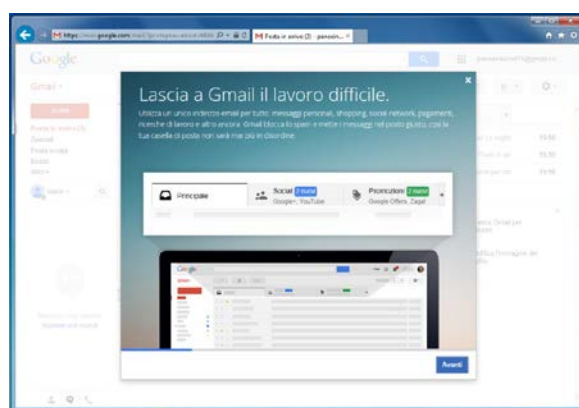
M https://mail.google.com/mail/ M Posta in arrivo (3) - panosin... ×

Google

Gmail

Posta in arrivo (3)

Speciali

Posta inviata

Bozze

Altro

Lascia a Gmail il lavoro difficile.

Utilizza un unico indirizzo email per tutto: messaggi personali, shopping, social network, pagamenti, ricerche di lavoro e altro ancora. Gmail blocca lo spam e mette i messaggi nel posto giusto, così la tua casella di posta non sarà mai più in disordine.

Principale

Social 2 nuovi Google+, YouTube

Promozioni 2 nuovi Google Offers, Zagat

Avanti

19:50

19:50

19:50

Google

Gmail

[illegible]